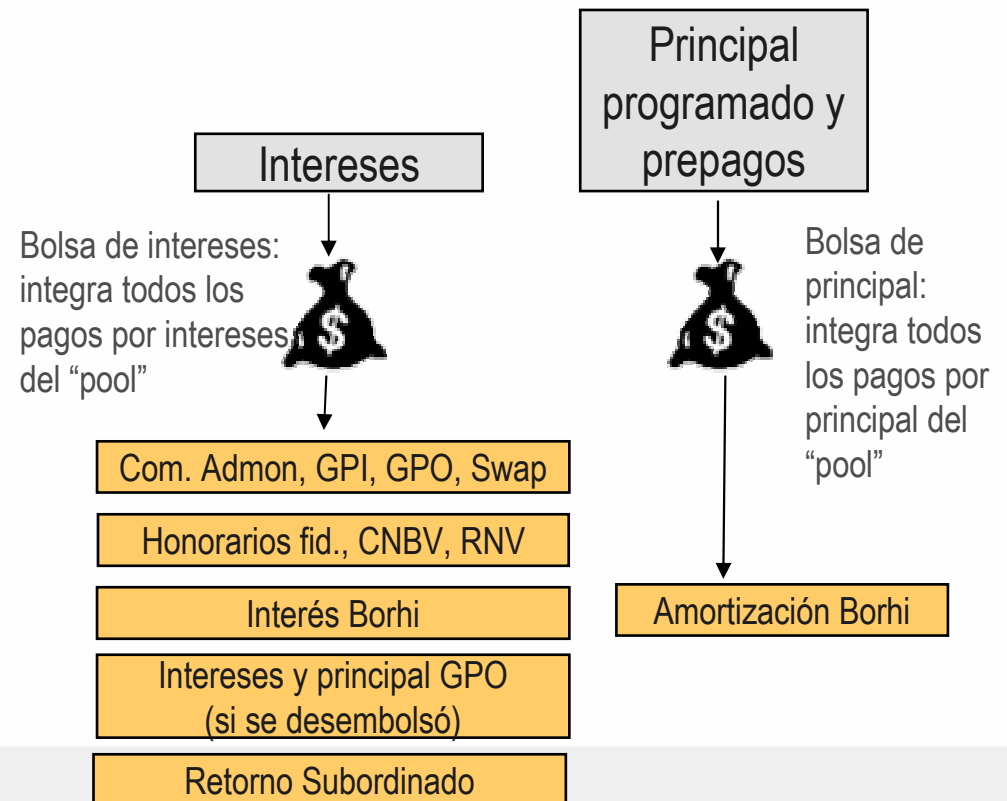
Intereses

Principal programado y prepagos

Bolsa de intereses: integra todos los pagos por intereses del “pool”

$

$

Bolsa de principal: integra todos los pagos por principal del “pool”

Com. Admon, GPI, GPO, Swap

Honorarios fid., CNBV, RNV

Interés Borhi

Intereses y principal GPO (si se desembolsó)

Retorno Subordinado

Amortización Borhi